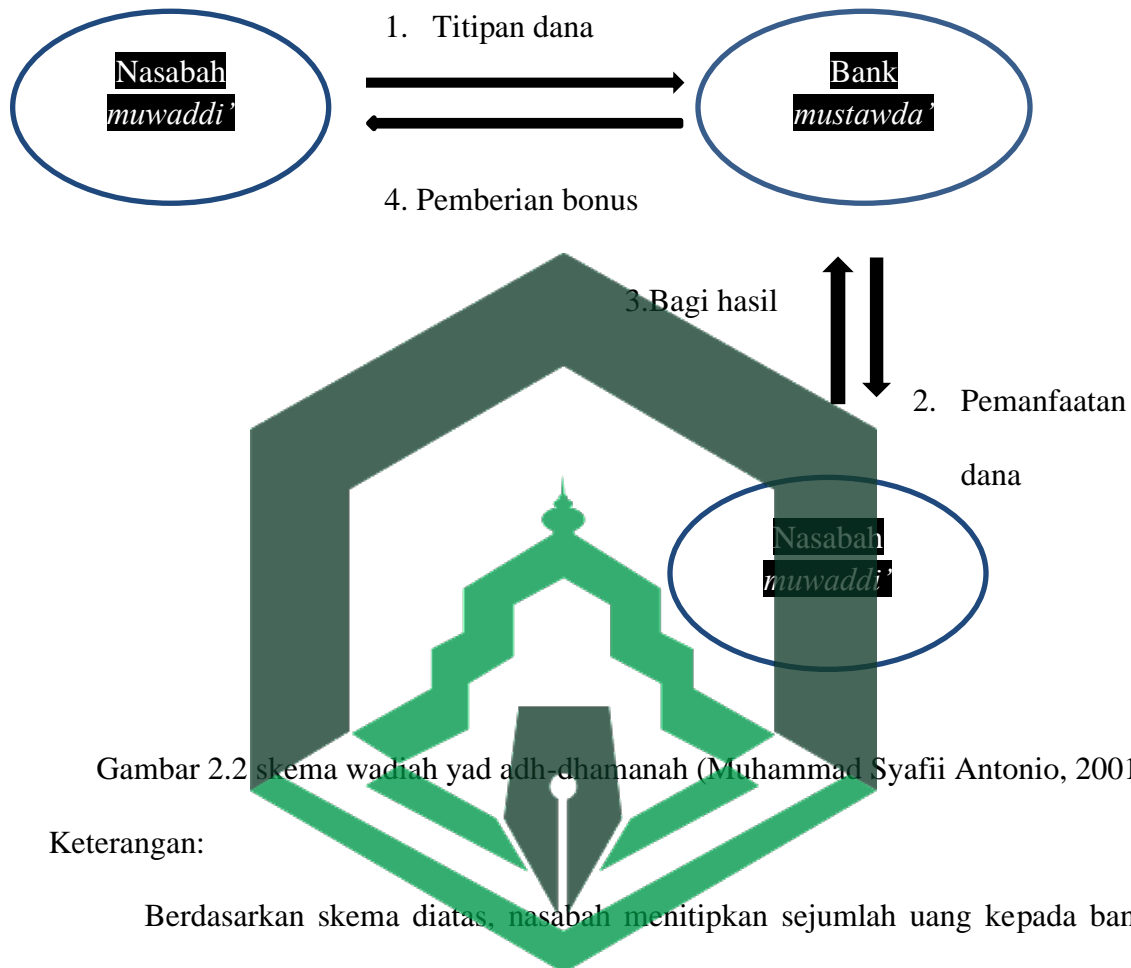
1. Titipan dana

Nasabah *muwaddi'*

Bank *mustawda'*

4. Pemberian bonus

3.Bagi hasil

2. Pemanfaatan dana

Nasabah *muwaddi'*

Gambar 2.2 skema wadiah yad adh-dhamanah (Muhammad Syafii Antonio, 2001

Keterangan:

Berdasarkan skema diatas, nasabah menitipkan sejumlah uang kepada ban